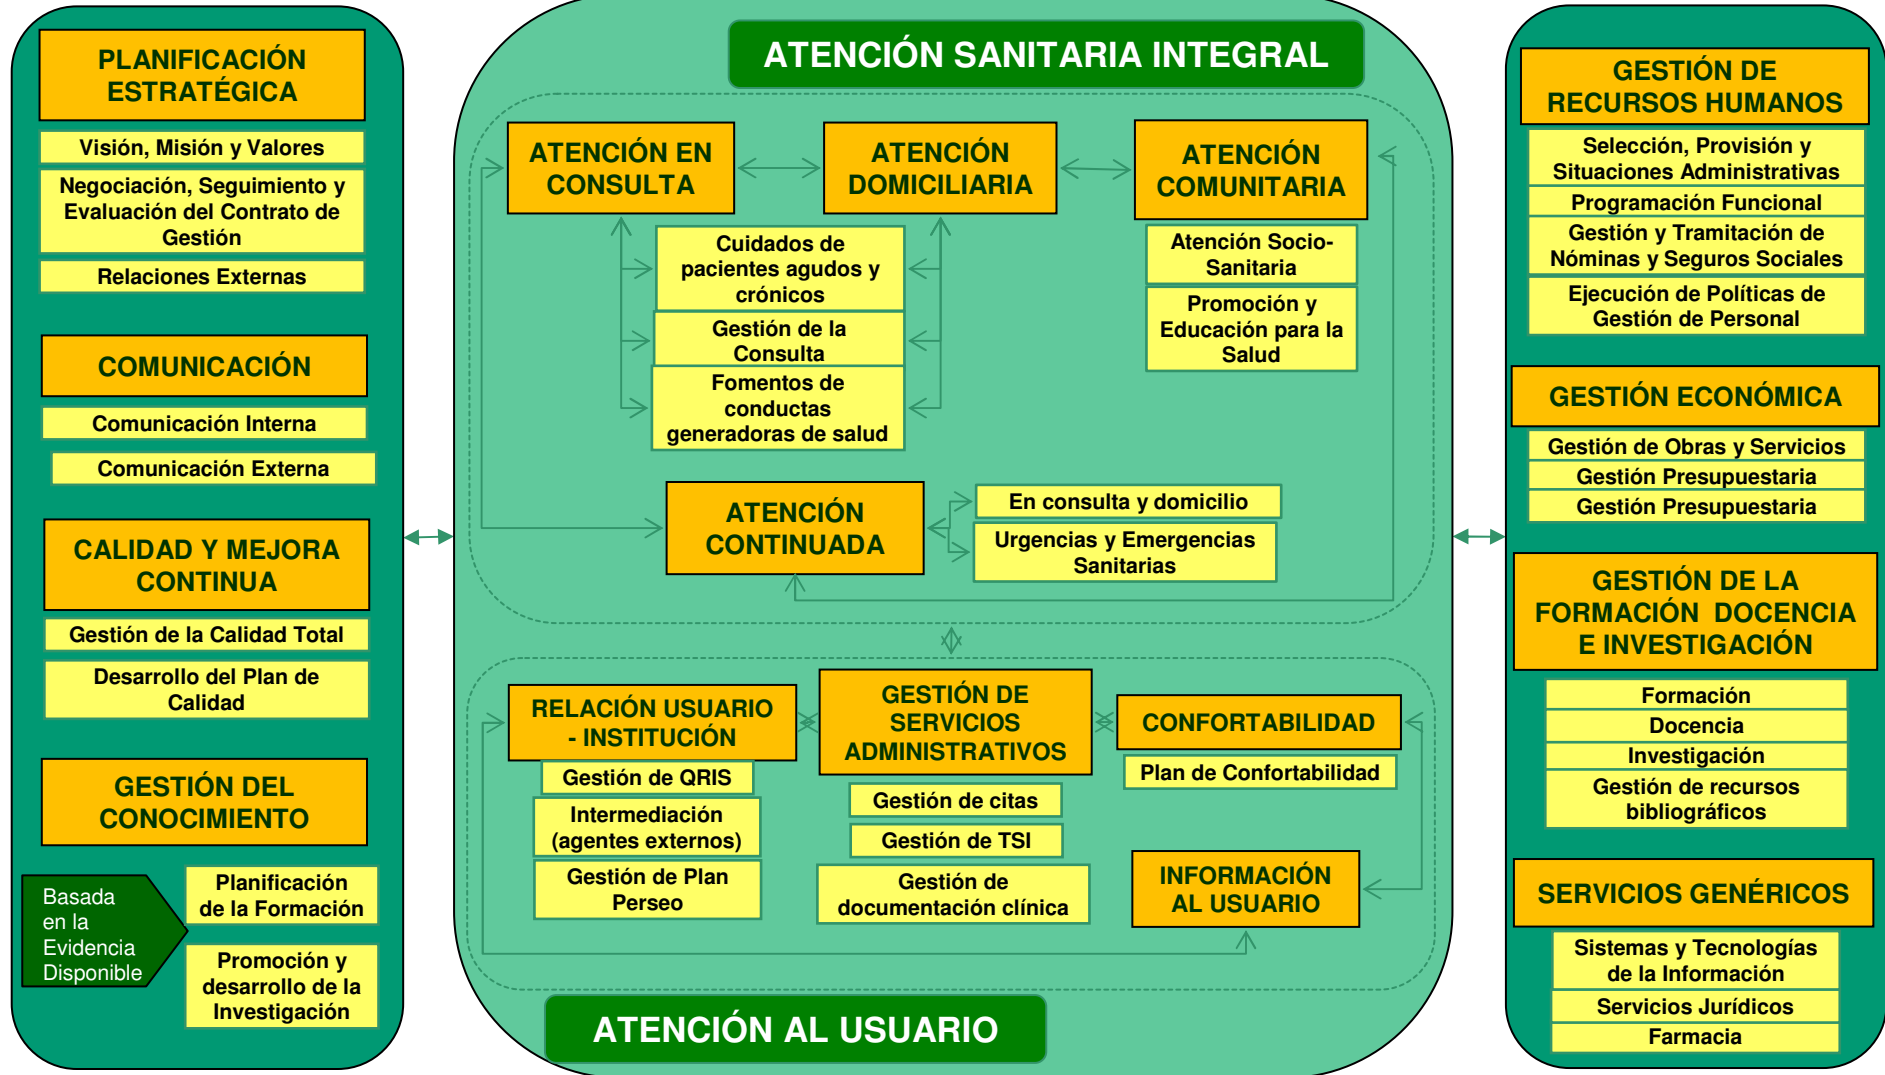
PLANIFICACIÓN ESTRATÉGICA

Visión, Misión y Valores

Negociación, Seguimiento y Evaluación del Contrato de Gestión

Relaciones Externas

COMUNICACIÓN

Comunicación Interna

Comunicación Externa

CALIDAD Y MEJORA CONTINUA

Gestión de la Calidad Total

Desarrollo del Plan de Calidad

GESTIÓN DEL CONOCIMIENTO

Basada en la Evidencia Disponible

Planificación de la Formación

Promoción y desarrollo de la Investigación

ATENCIÓN SANITARIA INTEGRAL

ATENCIÓN EN CONSULTA

ATENCIÓN DOMICILIARIA

ATENCIÓN COMUNITARIA

Cuidados de pacientes agudos y crónicos

Gestión de la Consulta

Fomentos de conductas generadoras de salud

Atención Socio-Sanitaria

Promoción y Educación para la Salud

ATENCIÓN CONTINUADA

En consulta y domicilio

Urgencias y Emergencias Sanitarias

RELACIÓN USUARIO - INSTITUCIÓN

Gestión de QRIS

Intermediación (agentes externos)

Gestión de Plan Perseo

GESTIÓN DE SERVICIOS ADMINISTRATIVOS

Gestión de citas

Gestión de TSI

Gestión de documentación clínica

CONFORTABILIDAD

Plan de Confortabilidad

INFORMACIÓN AL USUARIO

ATENCIÓN AL USUARIO

GESTIÓN DE RECURSOS HUMANOS

Selección, Provisión y Situaciones Administrativas

Programación Funcional

Gestión y Tramitación de Nóminas y Seguros Sociales

Ejecución de Políticas de Gestión de Personal

GESTIÓN ECONÓMICA

Gestión de Obras y Servicios

Gestión Presupuestaria

Gestión Presupuestaria

GESTIÓN DE LA FORMACIÓN DOCENCIA E INVESTIGACIÓN

Formación

Docencia

Investigación

Gestión de recursos bibliográficos

SERVICIOS GENÉRICOS

Sistemas y Tecnologías de la Información

Servicios Jurídicos

Farmacia